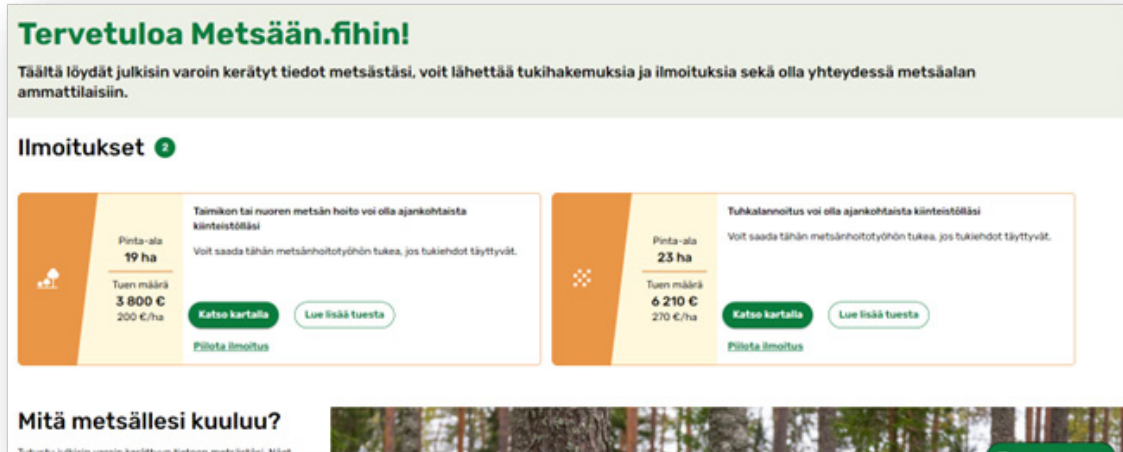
Tervetuloa Metsään.fihin!

Täältä löydät julkisin varoin kerätyt tiedot metsästäsi, voit lähettää tukihakemuksia ja ilmoituksia sekä olla yhteydessä metsäalan ammattilaisiin.

Ilmoitukset 2

Pinta-ala
19 ha
Tuen määrä
3 800 €
200 €/ha

Taimikon tai nuoren metsän hoito voi olla ajankohtaista kiinteistölläsi

Voit saada tähän metsänhoitotyöhön tukea, jos tukiehdot täyttyvät.

Katso kartalla
Lue lisää tuesta
Piilota ilmoitus

Pinta-ala
23 ha
Tuen määrä
6 210 €
270 €/ha

Tuhkalannoitus voi olla ajankohtaista kiinteistölläsi

Voit saada tähän metsänhoitotyöhön tukea, jos tukiehdot täyttyvät.

Katso kartalla
Lue lisää tuesta
Piilota ilmoitus

Mitä metsällesi kuuluu?

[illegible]